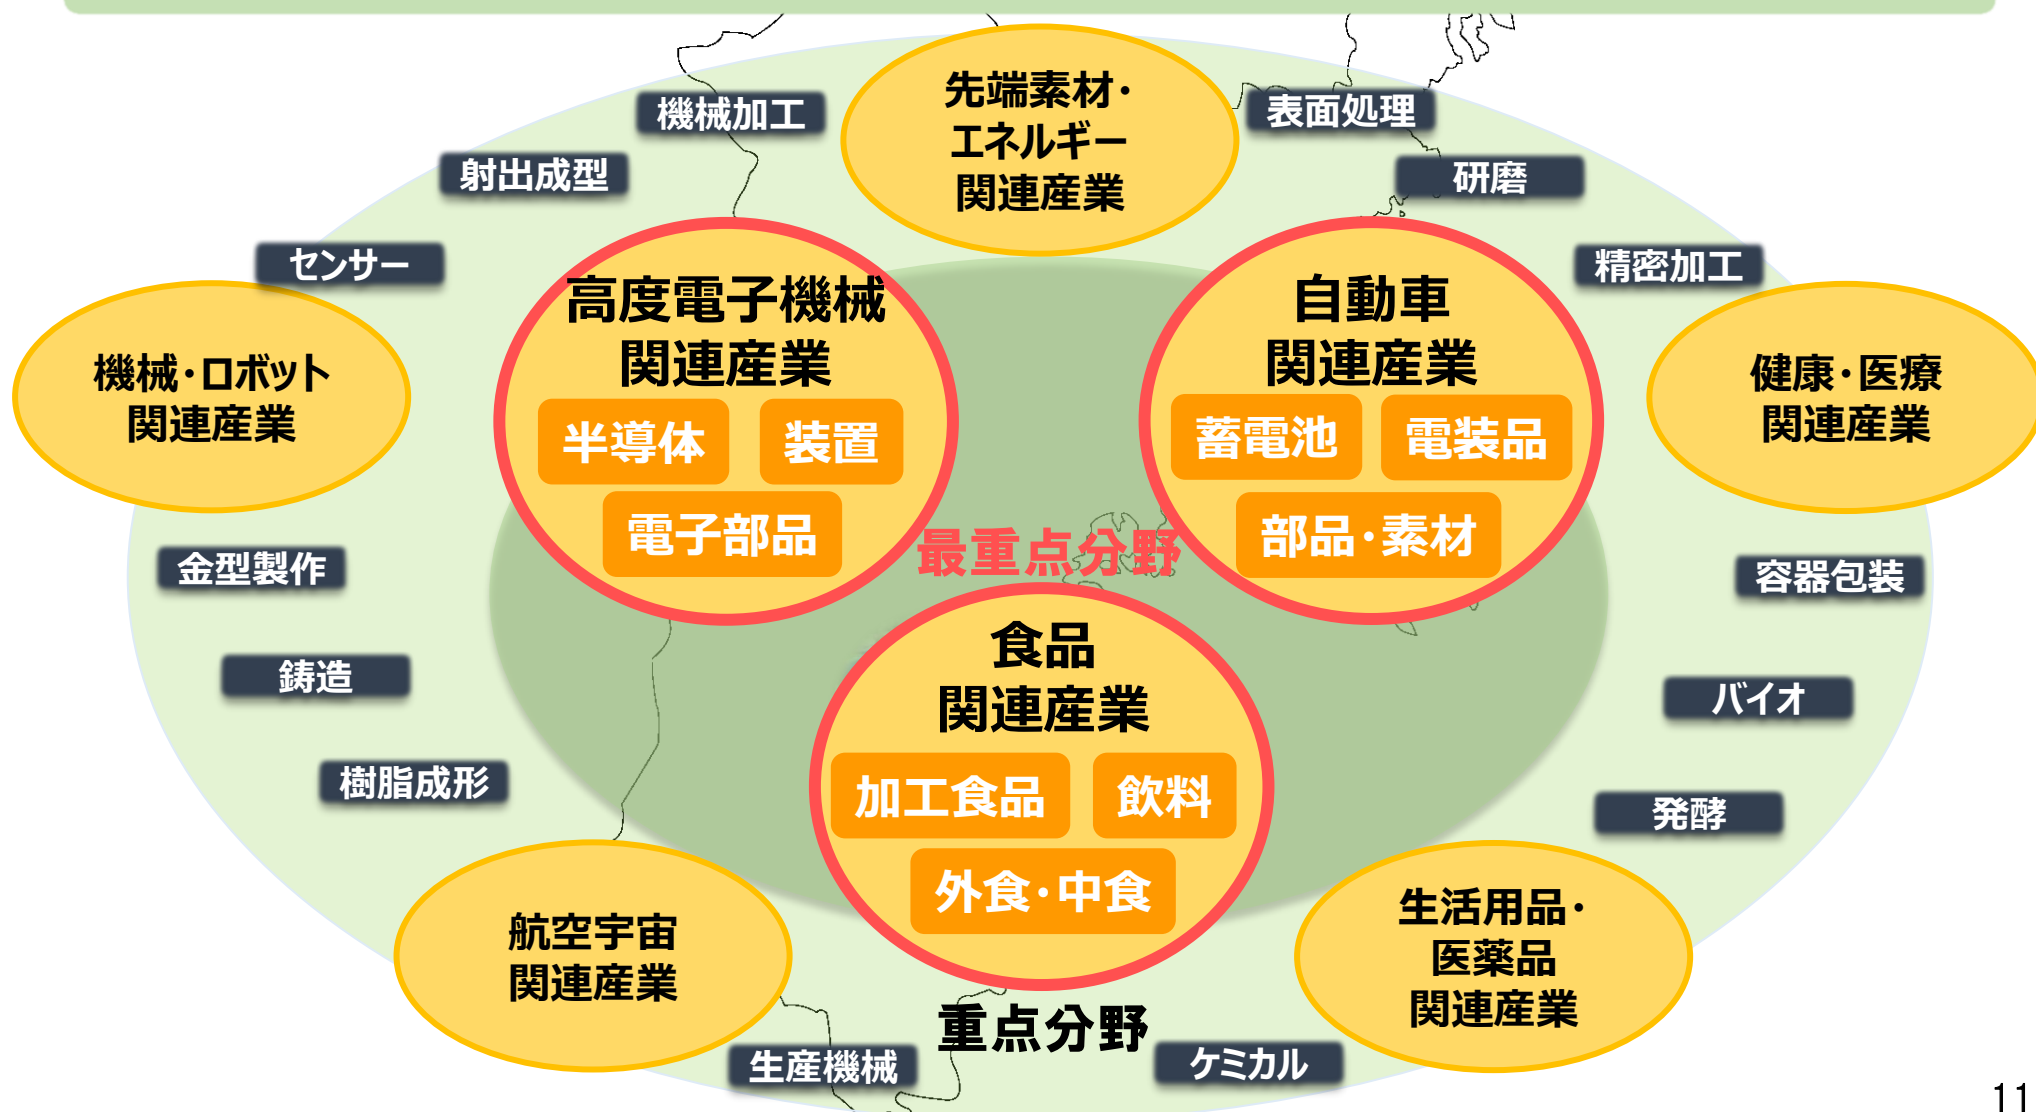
機械加工

先端素材・
エネルギー
関連産業

表面処理

射出成型

研磨

センサー

精密加工

高度電子機械
関連産業
半導体
装置
電子部品

自動車
関連産業
蓄電池
電装品
部品・素材

機械・ロボット
関連産業

健康・医療
関連産業

最重点分野

金型製作

容器包装

食品
関連産業
加工食品
飲料
外食・中食

鋳造

バイオ

樹脂成形

発酵

航空宇宙
関連産業

生活用品・
医薬品
関連産業

重点分野

生産機械

ケミカル

11